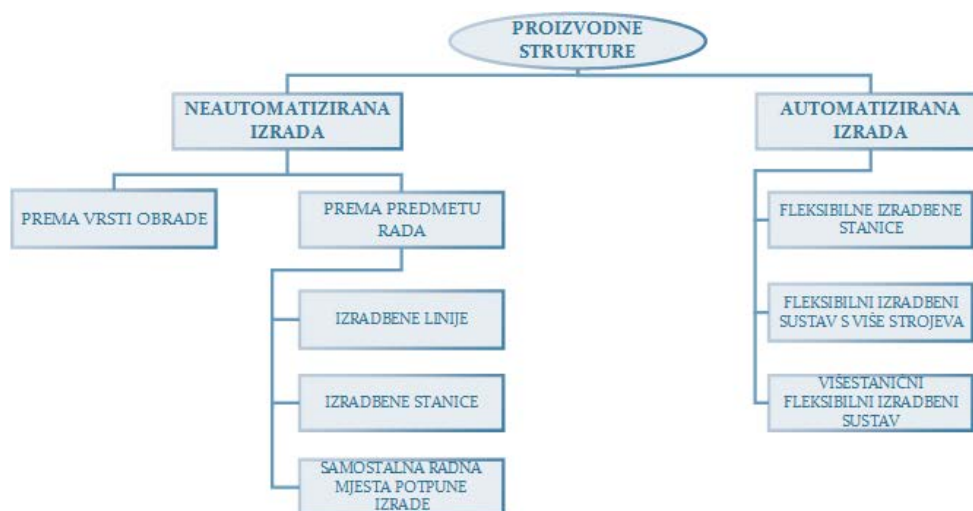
PROIZVODNE STRUKTURE

NEAUTOMATIZIRANA IZRADA

AUTOMATIZIRANA IZRADA

PREMA VRSTI OBRADE

PREMA PREDMETU RADA

IZRADBENE LINIJE

IZRADBENE STANICE

SAMOSTALNA RADNA MJESTA POTPUNE IZRADE

FLEKSIBILNE IZRADBENE STANICE

FLEKSIBILNI IZRADBENI SUSTAV S VIŠE STROJEVA

VIŠESTANIČNI FLEKSIBILNI IZRADBENI SUSTAV